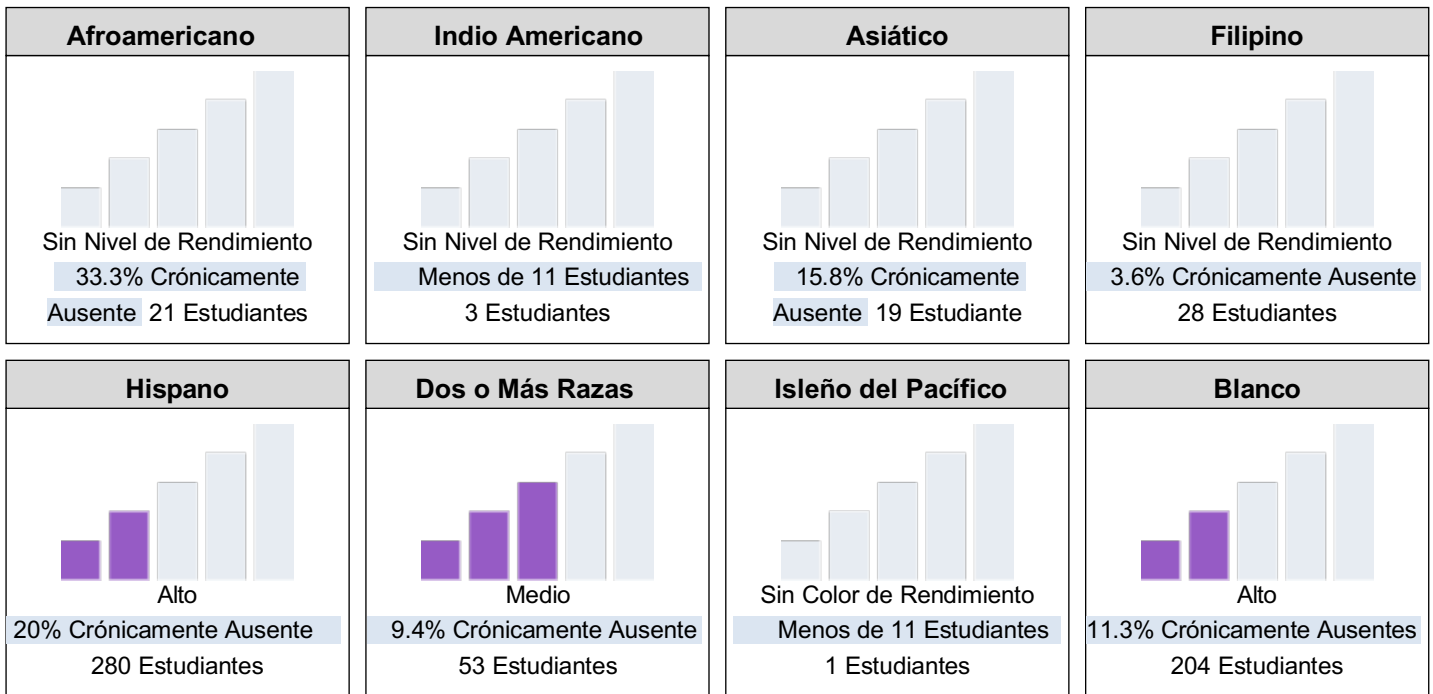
Afroamericano

Sin Nivel de Rendimiento
33.3% Crónicamente Ausente 21 Estudiantes

Indio Americano

Sin Nivel de Rendimiento
Menos de 11 Estudiantes
3 Estudiantes

Asiático

Sin Nivel de Rendimiento
15.8% Crónicamente Ausente 19 Estudiante

Filipino

Sin Nivel de Rendimiento
3.6% Crónicamente Ausente
28 Estudiantes

Hispano

Alto
20% Crónicamente Ausente
280 Estudiantes

Dos o Más Razas

Medio
9.4% Crónicamente Ausente
53 Estudiantes

Isleño del Pacífico

Sin Color de Rendimiento
Menos de 11 Estudiantes
1 Estudiantes

Blanco

Alto
11.3% Crónicamente Ausentes
204 Estudiantes